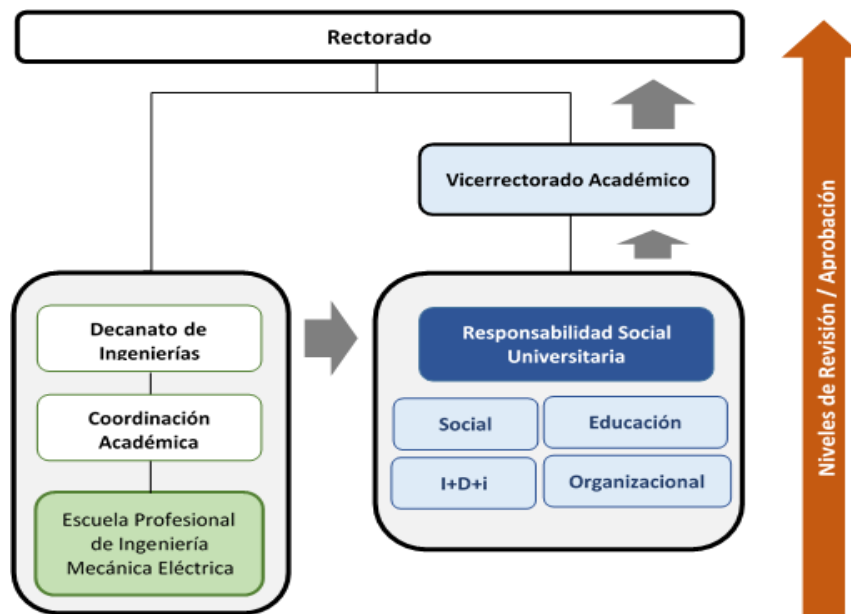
Rectorado

Vicerrectorado Académico

Decanato de Ingenierías

Coordinación Académica

Escuela Profesional de Ingeniería Mecánica Eléctrica

Responsabilidad Social Universitaria

Social

Educación

I+D+i

Organizacional

Niveles de Revisión / Aprobación